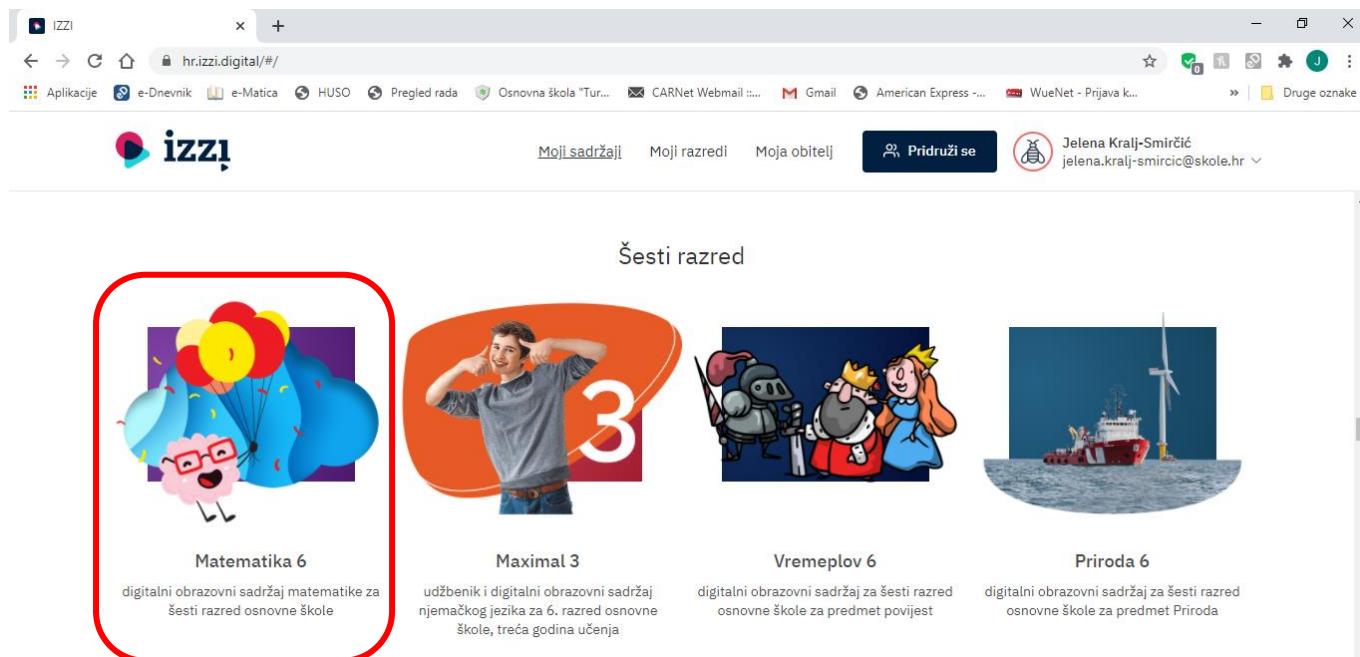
IZZI

hr.izzi.digital/#/

Aplikacije e-Dnevnik e-Matica HUSO Pregled rada Osnovna škola "Tur... CARNet Webmail :... Gmail American Express -... WueNet - Prijava k... » Druge oznake

izzi

Moji sadržaji Moji razredi Moja obitelj Pridruži se

Jelena Kralj-Smirčić
jelena.kralj-smircic@skole.hr

Šesti razred

3

Matematika 6
digitalni obrazovni sadržaj matematike za šesti razred osnovne škole

Maximal 3
udžbenik i digitalni obrazovni sadržaj njemačkog jezika za 6. razred osnovne škole, treća godina učenja

Vremeplov 6
digitalni obrazovni sadržaj za šesti razred osnovne škole za predmet povijest

Priroda 6
digitalni obrazovni sadržaj za šesti razred osnovne škole za predmet Priroda